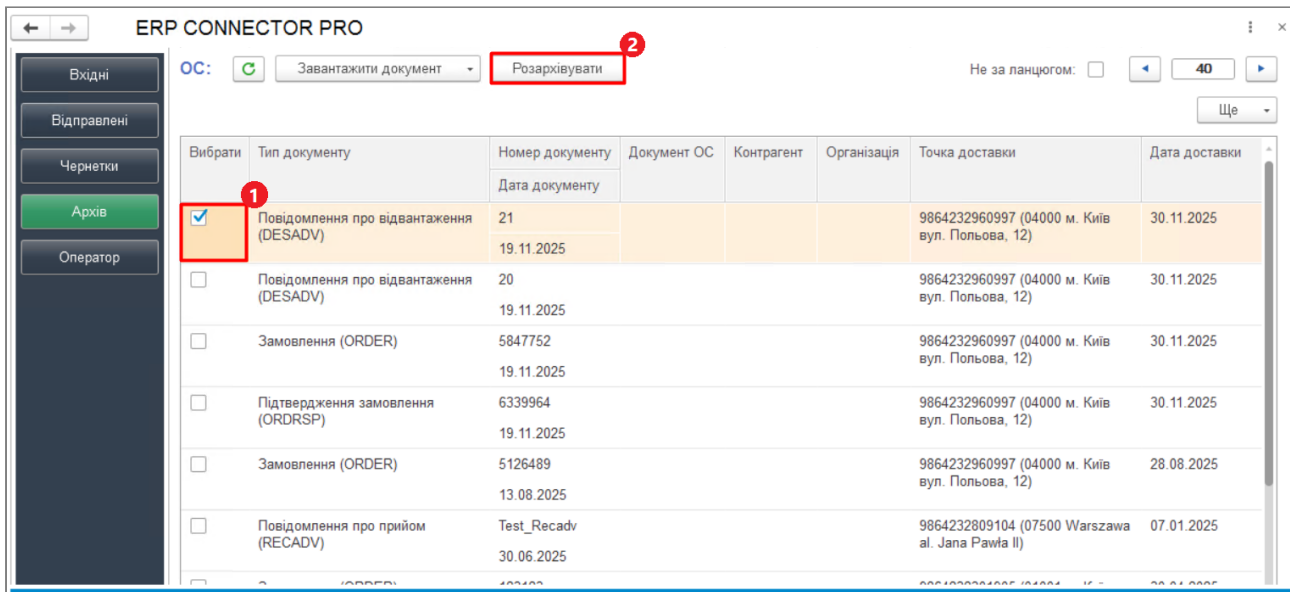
← → ERP CONNECTOR PRO

Вхідні
Відправлені
Чернетки
Архів
Оператор

ОС: Завантажити документ Розархівувати 2

Не за ланцюгом: 40

Ще

| Вибрати | Тип документу | Номер документу / Дата документу | Документ ОС | Контрагент | Організація | Точка доставки | Дата доставки |
|---|---|---|---|---|---|---|---|
| 1 ☑ | Повідомлення про відвантаження (DESADV) | 21 / 19.11.2025 | | | | 9864232960997 (04000 м. Київ вул. Польова, 12) | 30.11.2025 |
| ☐ | Повідомлення про відвантаження (DESADV) | 20 / 19.11.2025 | | | | 9864232960997 (04000 м. Київ вул. Польова, 12) | 30.11.2025 |
| ☐ | Замовлення (ORDER) | 5847752 / 19.11.2025 | | | | 9864232960997 (04000 м. Київ вул. Польова, 12) | 30.11.2025 |
| ☐ | Підтвердження замовлення (ORDRSP) | 6339964 / 19.11.2025 | | | | 9864232960997 (04000 м. Київ вул. Польова, 12) | 30.11.2025 |
| ☐ | Замовлення (ORDER) | 5126489 / 13.08.2025 | | | | 9864232960997 (04000 м. Київ вул. Польова, 12) | 28.08.2025 |
| ☐ | Повідомлення про прийом (RECADV) | Test_Recadv / 30.06.2025 | | | | 9864232809104 (07500 Warszawa al. Jana Pawła II) | 07.01.2025 |
| ☐ | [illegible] | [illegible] | | | | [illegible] | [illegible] |